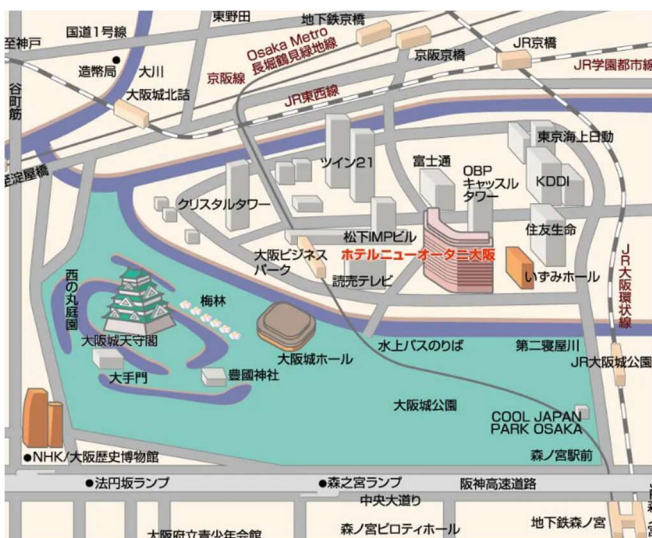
東野田
地下鉄京橋
至神戸
国道1号線
Osaka Metro
長堀鶴見緑地線
JR京橋
京阪京橋
造幣局
大川
京阪線
JR学園都市線
谷町筋
大阪城北詰
JR東西線
東京海上日動
至淀屋橋
ツイン21
富士通
OBP
キャッスル
タワー
KDDI
クリスタルタワー
松下IMPビル
住友生命
大阪ビジネスパーク
ホテルニューオータニ大阪
読売テレビ
いずみホール
JR大阪環状線
西の丸庭園
梅林
大阪城天守閣
大阪城ホール
水上バスのりば
第二寝屋川
JR大阪城公園
大手門
豊國神社
大阪城公園
COOL JAPAN PARK OSAKA
森ノ宮駅前
●NHK/大阪歴史博物館
●法円坂ランプ
●森之宮ランプ
阪神高速道路
中央大通り
大阪府立青少年会館
森ノ宮ピロティホール
地下鉄森ノ宮